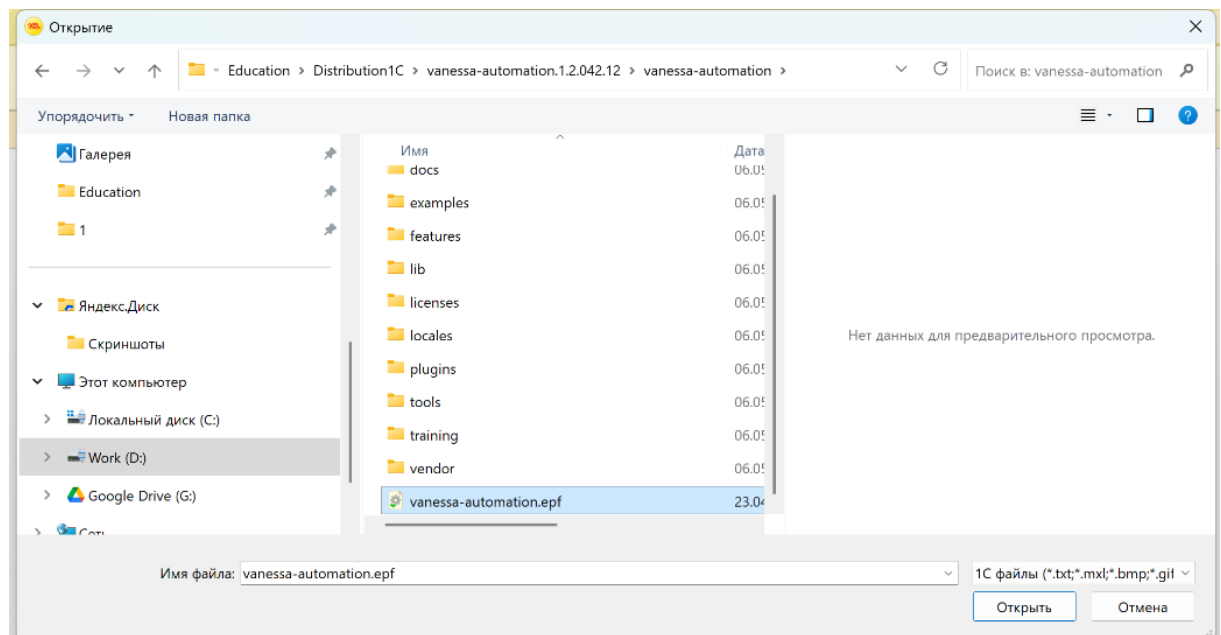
Открытие

« Education > Distribution1C > vanessa-automation.1.2.042.12 > vanessa-automation >

Поиск в: vanessa-automation

Упорядочить ▾ Новая папка

Галерея
Education
1
Яндекс.Диск
Скриншоты
Этот компьютер
Локальный диск (C:)
Work (D:)
Google Drive (G:)
Сеть

| Имя | Дата |
|---|---|
| docs | 06.05 |
| examples | 06.05 |
| features | 06.05 |
| lib | 06.05 |
| licenses | 06.05 |
| locales | 06.05 |
| plugins | 06.05 |
| tools | 06.05 |
| training | 06.05 |
| vendor | 06.05 |
| vanessa-automation.epf | 23.04 |

Нет данных для предварительного просмотра.

Имя файла: vanessa-automation.epf

1С файлы (*.txt;*.mxl;*.bmp;*.gi

Открыть Отмена